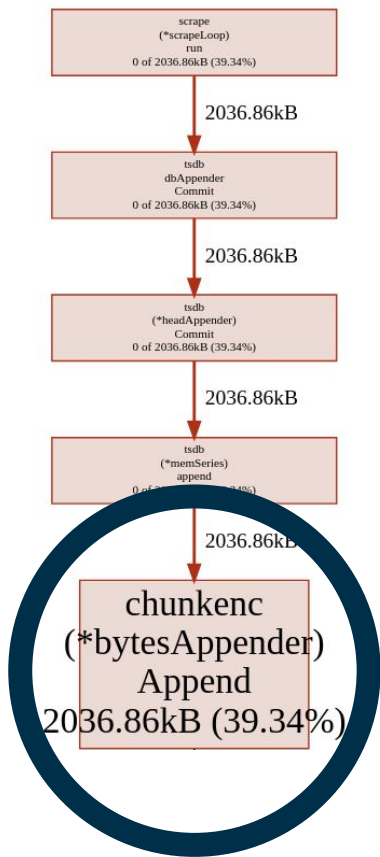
scrape
(*scrapeLoop)
run
0 of 2036.86kB (39.34%)

2036.86kB

tsdb
dbAppender
Commit
0 of 2036.86kB (39.34%)

2036.86kB

tsdb
(*headAppender)
Commit
0 of 2036.86kB (39.34%)

2036.86kB

tsdb
(*memSeries)
append
0 of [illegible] (39.34%)

2036.86kB

chunkenc
(*bytesAppender)
Append
2036.86kB (39.34%)